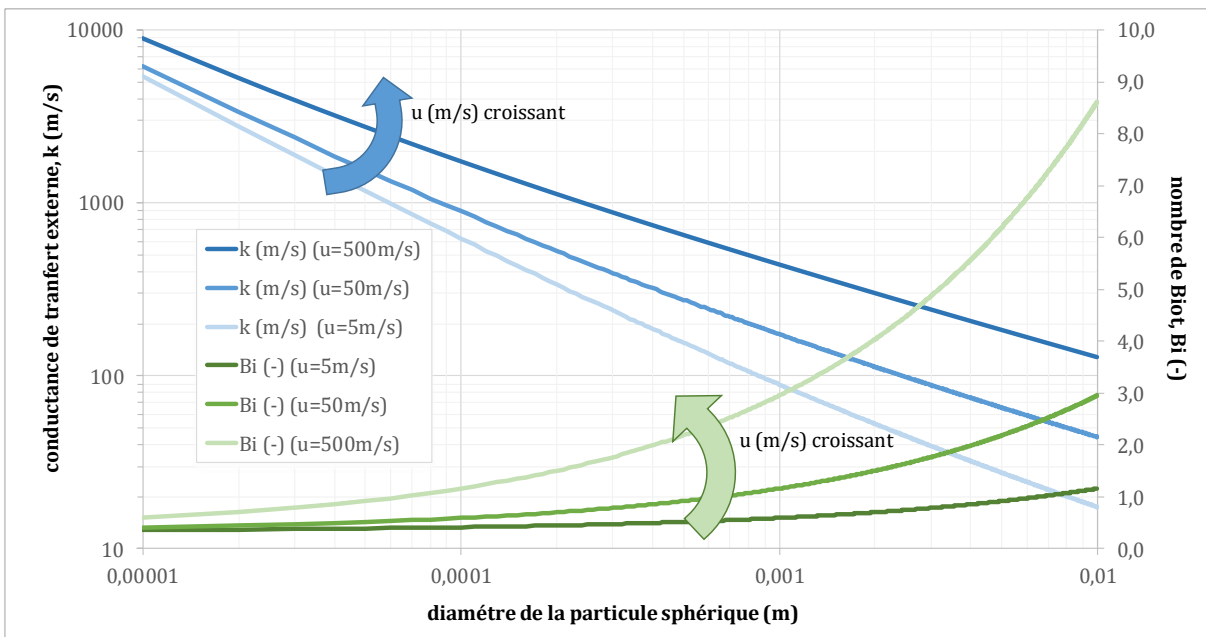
10000
1000
100
10
conductance de tranfert externe, k (m/s)
10,0
9,0
8,0
7,0
6,0
5,0
4,0
3,0
2,0
1,0
0,0
nombre de Biot, Bi (-)
u (m/s) croissant
u (m/s) croissant
k (m/s) (u=500m/s)
k (m/s) (u=50m/s)
k (m/s) (u=5m/s)
Bi (-) (u=5m/s)
Bi (-) (u=50m/s)
Bi (-) (u=500m/s)
0,00001
0,0001
0,001
0,01
diamétre de la particule sphérique (m)